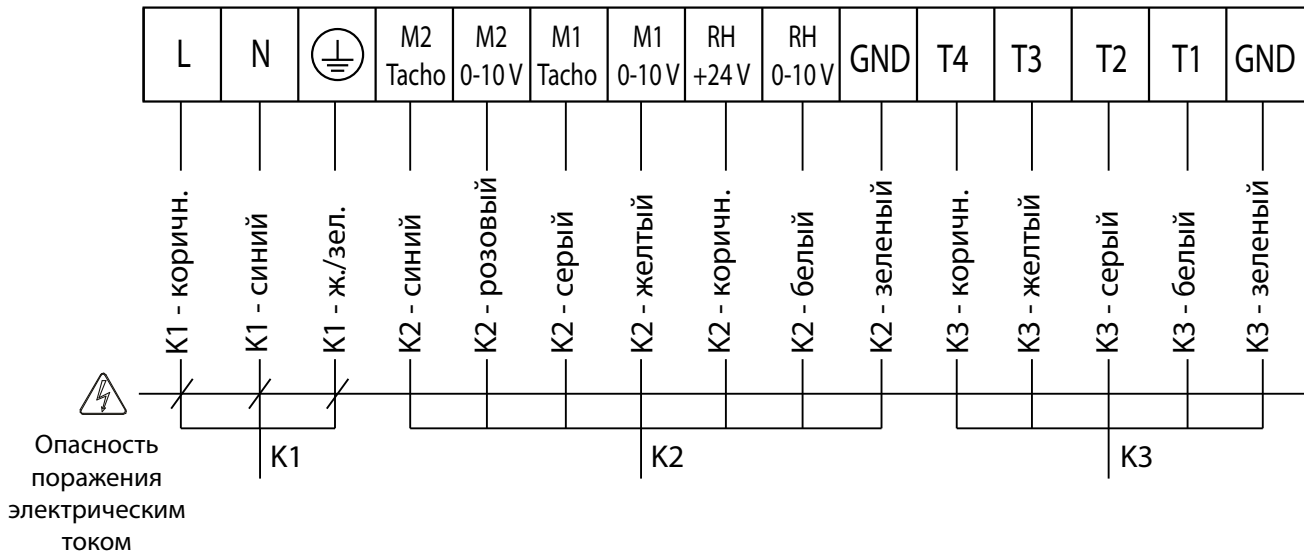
| L | N | | M2 Tacho | M2 0-10 V | M1 Tacho | M1 0-10 V | RH +24 V | RH 0-10 V | GND | T4 | T3 | T2 | T1 | GND |
|---|---|---|---|---|---|---|---|---|---|---|---|---|---|---|

K1 - коричн.
K1 - синий
K1 - ж./зел.
K2 - синий
K2 - розовый
K2 - серый
K2 - желтый
K2 - коричн.
K2 - белый
K2 - зеленый
K3 - коричн.
K3 - желтый
K3 - серый
K3 - белый
K3 - зеленый

Опасность поражения электрическим током

K1

K2

K3